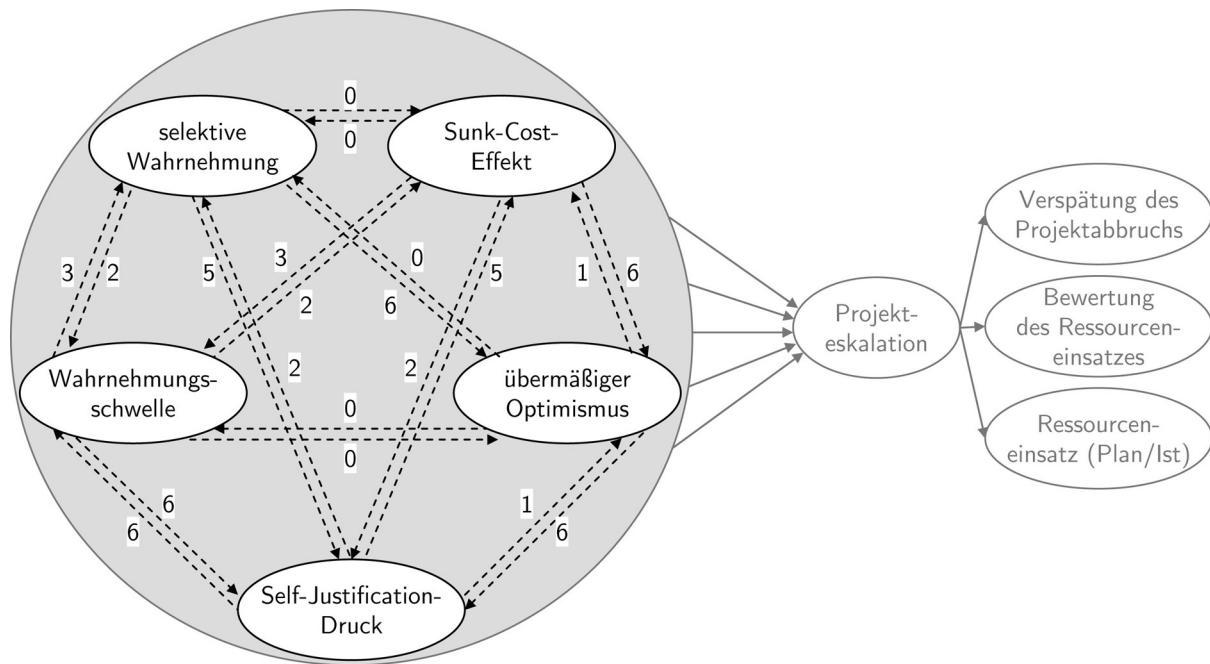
selektive Wahrnehmung

0

0

Sunk-Cost-Effekt

3

2

5

3

0

5

1

6

2

6

Wahrnehmungsschwelle

2

2

übermäßiger Optimismus

0

0

6

6

1

6

Self-Justification-Druck

Projekteskalation

Verspätung des Projektabbruchs

Bewertung des Ressourceneinsatzes

Ressourceneinsatz (Plan/Ist)